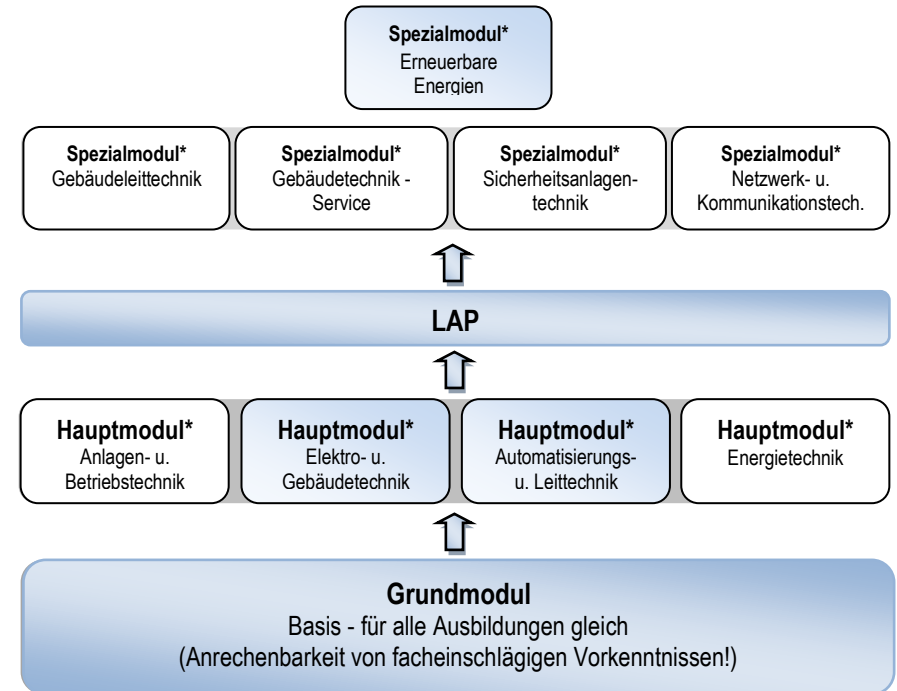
**Spezialmodul***
Erneuerbare Energien

**Spezialmodul***
Gebäudeleittechnik

**Spezialmodul***
Gebäudetechnik - Service

**Spezialmodul***
Sicherheitsanlagentechnik

**Spezialmodul***
Netzwerk- u. Kommunikationstech.

**LAP**

**Hauptmodul***
Anlagen- u. Betriebstechnik

**Hauptmodul***
Elektro- u. Gebäudetechnik

**Hauptmodul***
Automatisierungs- u. Leittechnik

**Hauptmodul***
Energietechnik

**Grundmodul**
Basis - für alle Ausbildungen gleich
(Anrechenbarkeit von facheinschlägigen Vorkenntnissen!)